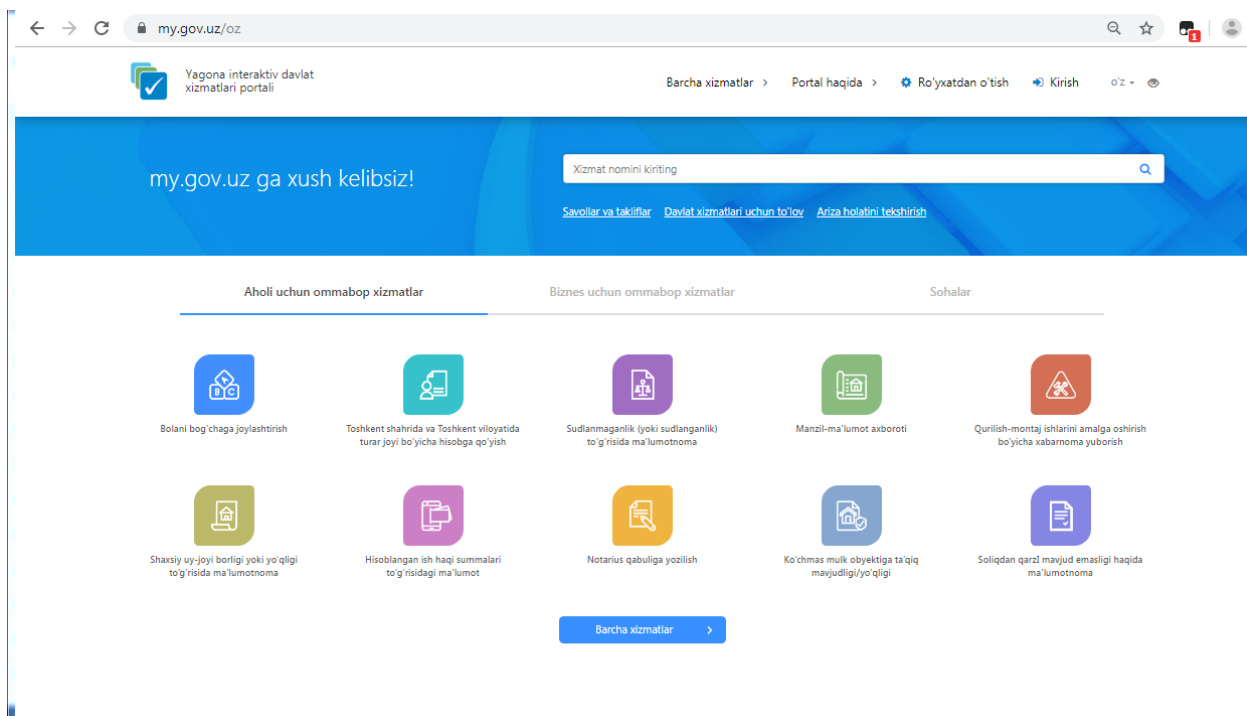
my.gov.uz/oz

Yagona interaktiv davlat xizmatlari portali

Barcha xizmatlar › Portal haqida › Ro'yxatdan o'tish Kirish o'z

my.gov.uz ga xush kelibsiz!

Xizmat nomini kiriting

Savollar va takliflar Davlat xizmatlari uchun to'lov Ariza holatini tekshirish

Aholi uchun ommabop xizmatlar

Biznes uchun ommabop xizmatlar

Sohalar

Bolani bog'chaga joylashtirish

Toshkent shahrida va Toshkent viloyatida turar joyi bo'yicha hisobga qo'yish

Sudlanmaganlik (yoki sudlanganlik) to'g'risida ma'lumotnoma

Manzil-ma'lumot axboroti

Qurilish-montaj ishlarini amalga oshirish bo'yicha xabarnoma yuborish

Shaxsiy uy-joyi borligi yoki yo'qligi to'g'risida ma'lumotnoma

Hisoblangan ish haqi summalari to'g'risidagi ma'lumot

Notarius qabuliga yozilish

Ko'chmas mulk obyektiga ta'qiq mavjudligi/yo'qligi

Soliqdan qarzi mavjud emasligi haqida ma'lumotnoma

Barcha xizmatlar ›